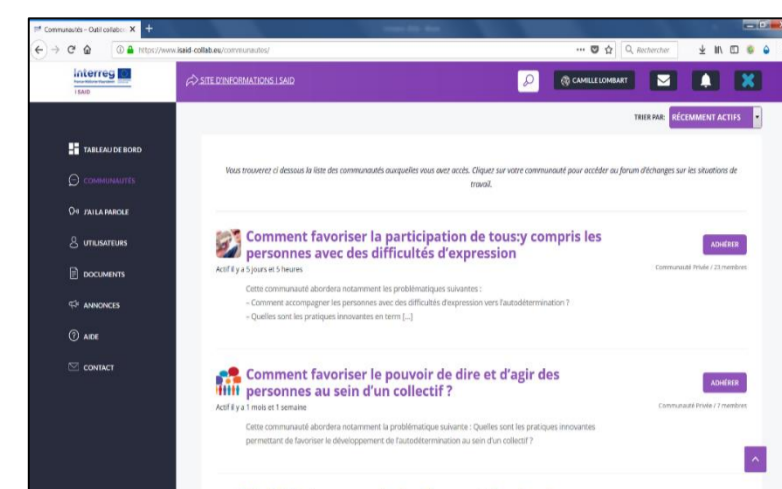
Communautés – Outil collabo ×  +

https://www.isaid-collab.eu/communautes/

Rechercher

interreg
I SAID

SITE D'INFORMATIONS I SAID

CAMILLE LOMBART

TRIER PAR: RÉCEMMENT ACTIFS

TABLEAU DE BORD

COMMUNAUTÉS

J'AI LA PAROLE

UTILISATEURS

DOCUMENTS

ANNONCES

AIDE

CONTACT

Vous trouverez ci dessous la liste des communautés auxquelles vous avez accès. Cliquez sur votre communauté pour accéder au forum d'échanges sur les situations de travail.

Comment favoriser la participation de tous:y compris les personnes avec des difficultés d'expression

ADHÉRER

Actif il y a 5 jours et 5 heures

Communauté Privée / 23 membres

Cette communauté abordera notamment les problématiques suivantes :
– Comment accompagner les personnes avec des difficultés d'expression vers l'autodétermination ?
– Quelles sont les pratiques innovantes en term [...]

Comment favoriser le pouvoir de dire et d'agir des personnes au sein d'un collectif ?

ADHÉRER

Actif il y a 1 mois et 1 semaine

Communauté Privée / 7 membres

Cette communauté abordera notamment la problématique suivante : Quelles sont les pratiques innovantes permettant de favoriser le développement de l'autodétermination au sein d'un collectif ?